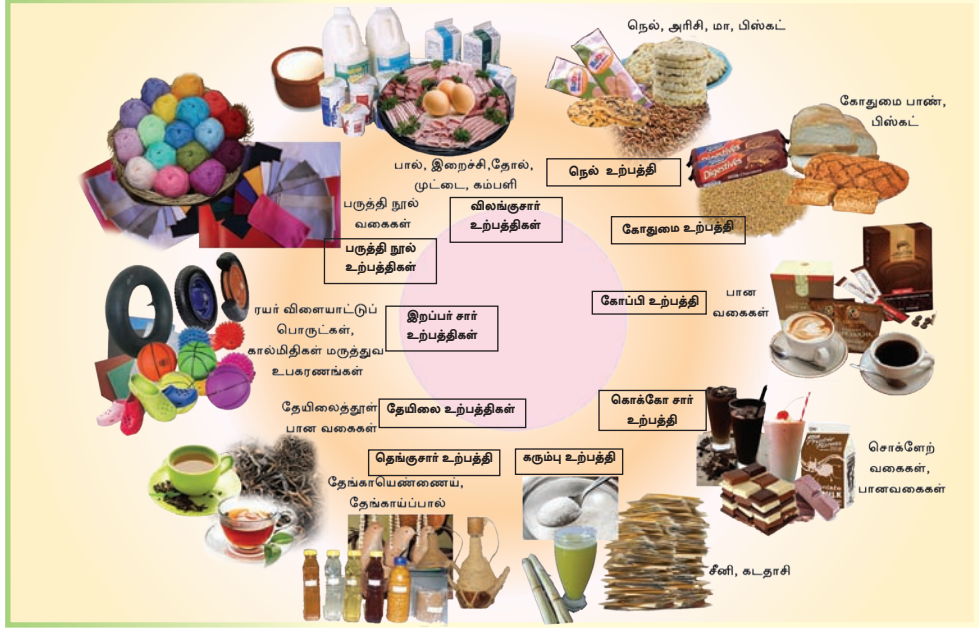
நெல், அரிசி, மா, பிஸ்கட்

கோதுமை பாண், பிஸ்கட்

பால், இறைச்சி, தோல், முட்டை, கம்பளி

நெல் உற்பத்தி

பருத்தி நூல் வகைகள்

விலங்குசார் உற்பத்திகள்

கோதுமை உற்பத்தி

பருத்தி நூல் உற்பத்திகள்

கோப்பி உற்பத்தி

பான வகைகள்

ரயர் விளையாட்டுப் பொருட்கள், கால்மிதிகள் மருத்துவ உபகரணங்கள்

இறப்பர் சார் உற்பத்திகள்

Digestives

கொக்கோ சார் உற்பத்தி

தேயிலைத்தூள் பான வகைகள்

தேயிலை உற்பத்திகள்

சொக்லேற் வகைகள், பானவகைகள்

தெங்குசார் உற்பத்தி

கரும்பு உற்பத்தி

தேங்காயெண்ணெய், தேங்காய்ப்பால்

சீனி, கடதாசி